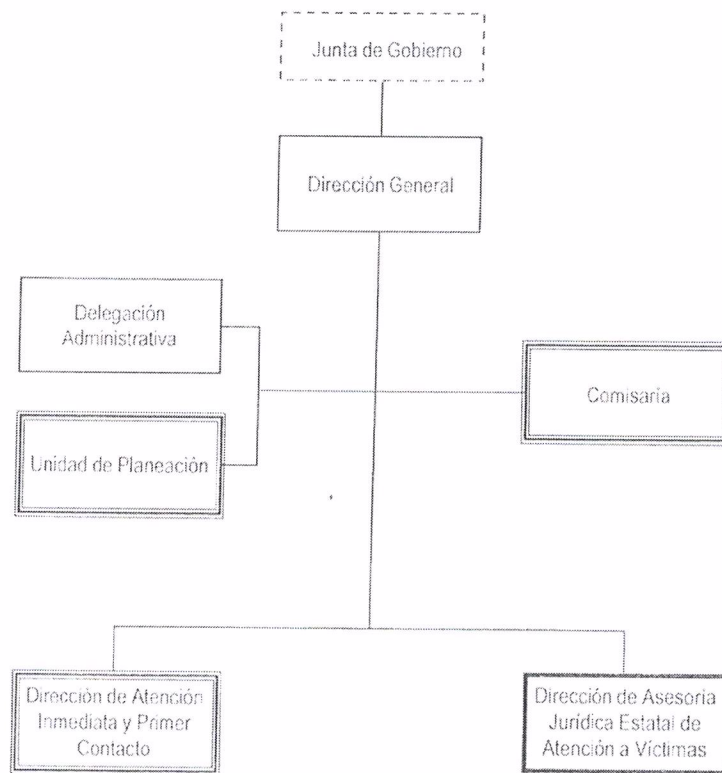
Junta de Gobierno

Dirección General

Delegación Administrativa

Comisaria

Unidad de Planeación

Dirección de Atención Inmediata y Primer Contacto

Dirección de Asesoria Jurídica Estatal de Atención a Víctimas